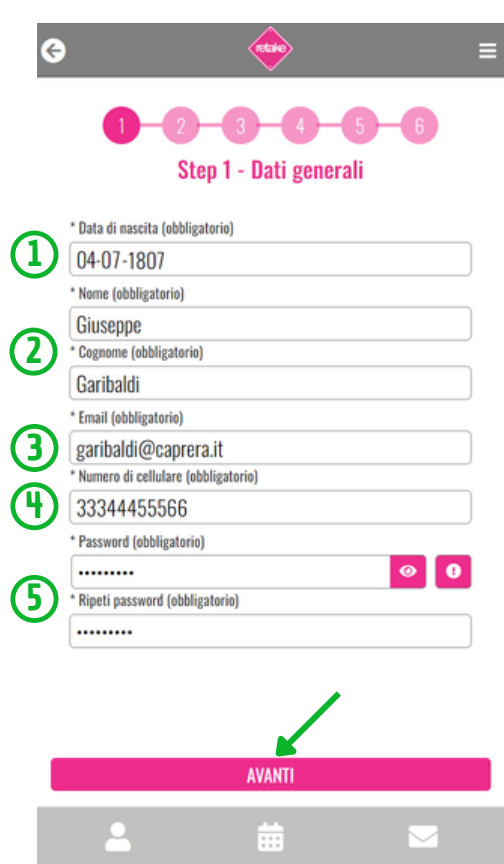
retake

1 2 3 4 5 6

Step 1 - Dati generali

① * Data di nascita (obbligatorio)
04-07-1807

* Nome (obbligatorio)
Giuseppe

② * Cognome (obbligatorio)
Garibaldi

* Email (obbligatorio)
③ garibaldi@caprera.it

④ * Numero di cellulare (obbligatorio)
33344455566

* Password (obbligatorio)
•••••••••

⑤ * Ripeti password (obbligatorio)
•••••••••

AVANTI